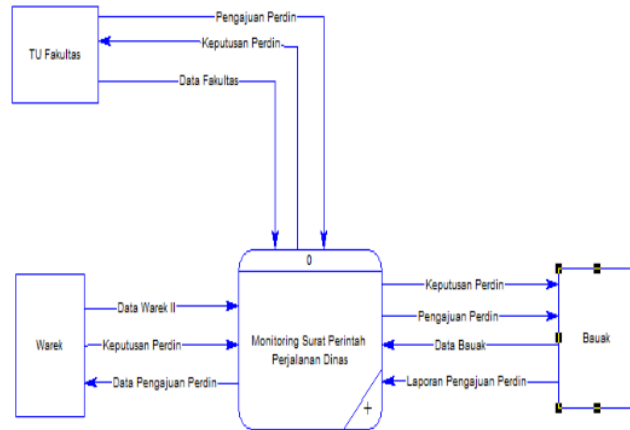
TU Fakultas

Pengajuan Perdin

Keputusan Perdin

Data Fakultas

0

Monitoring Surat Perintah Perjalanan Dinas

+

Warek

Data Warek II

Keputusan Perdin

Data Pengajuan Perdin

Keputusan Perdin

Pengajuan Perdin

Data Bauak

Laporan Pengajuan Perdin

Bauak